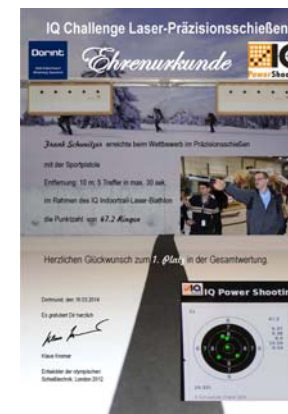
IQ Challenge Laser-Präzisionsschießen

Dorint

Ehrenurkunde

Power Shoo

Frank Schmilzer erreichte beim Wettbewerb im Präzisionsschießen

mit der Sportpistole

Entfernung: 10 m; 5 Treffer in max. 30 sek.

im Rahmen des IQ Indoortrail-Laser-Biathlon

die Punktzahl von 47,2 Ringen

Herzlichen Glückwunsch zum 1. Platz in der Gesamtwertung.

Dortmund, den 16.03.2014

Es gratuliert Dir herzlich

Klaus Kreimer

Entwickler der olympischen Schießtechnik, London 2012

IQ Power Shooting

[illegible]